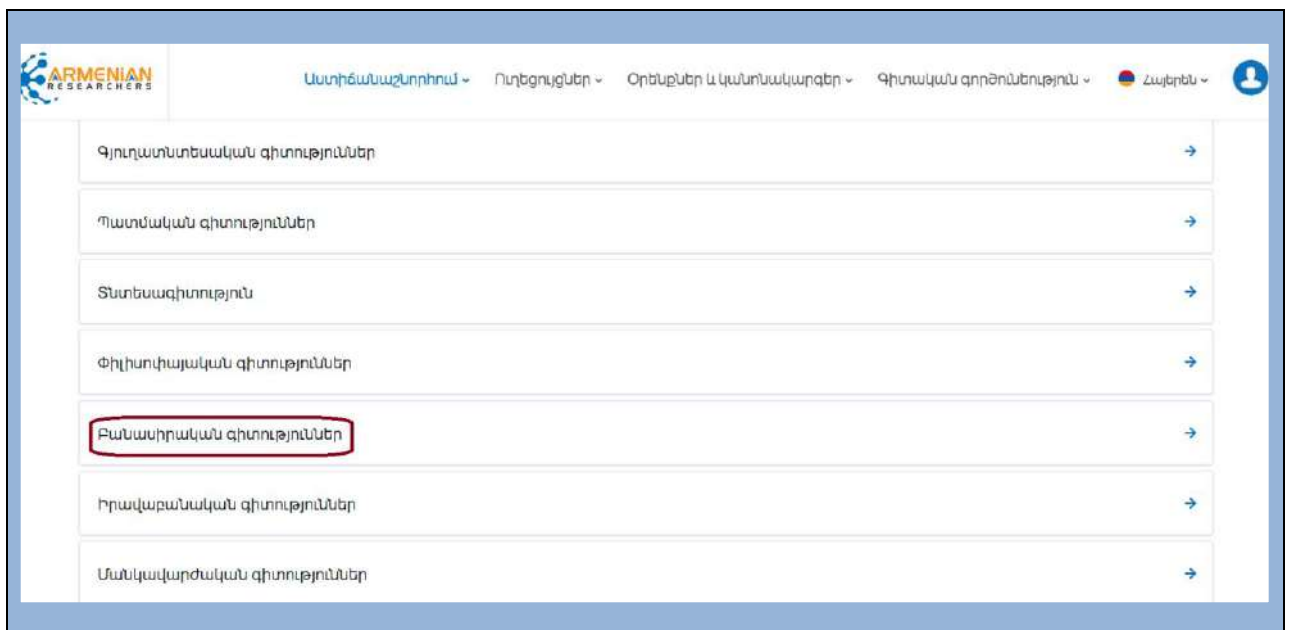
ARMENIAN RESEARCHERS

Աստիճանաշնորհում ⌄ Ուղեցույցներ ⌄ Օրենքներ և կանոնակարգեր ⌄ Գիտական գործունեություն ⌄ Հայերեն ⌄

Գյուղատնտեսական գիտություններ →

Պատմական գիտություններ →

Տնտեսագիտություն →

Փիլիսոփայական գիտություններ →

Բանասիրական գիտություններ →

Իրավաբանական գիտություններ →

Մանկավարժական գիտություններ →